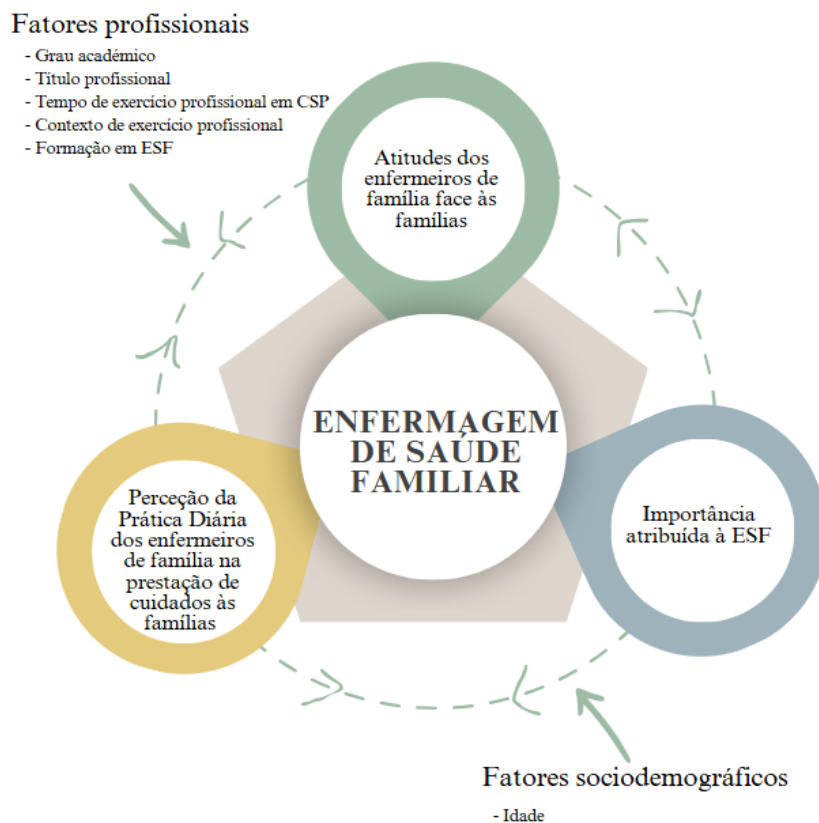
Fatores profissionais
- Grau académico
- Título profissional
- Tempo de exercício profissional em CSP
- Contexto de exercício profissional
- Formação em ESF

Atitudes dos enfermeiros de família face às famílias

ENFERMAGEM DE SAÚDE FAMILIAR

Perceção da Prática Diária dos enfermeiros de família na prestação de cuidados às famílias

Importância atribuída à ESF

Fatores sociodemográficos
- Idade